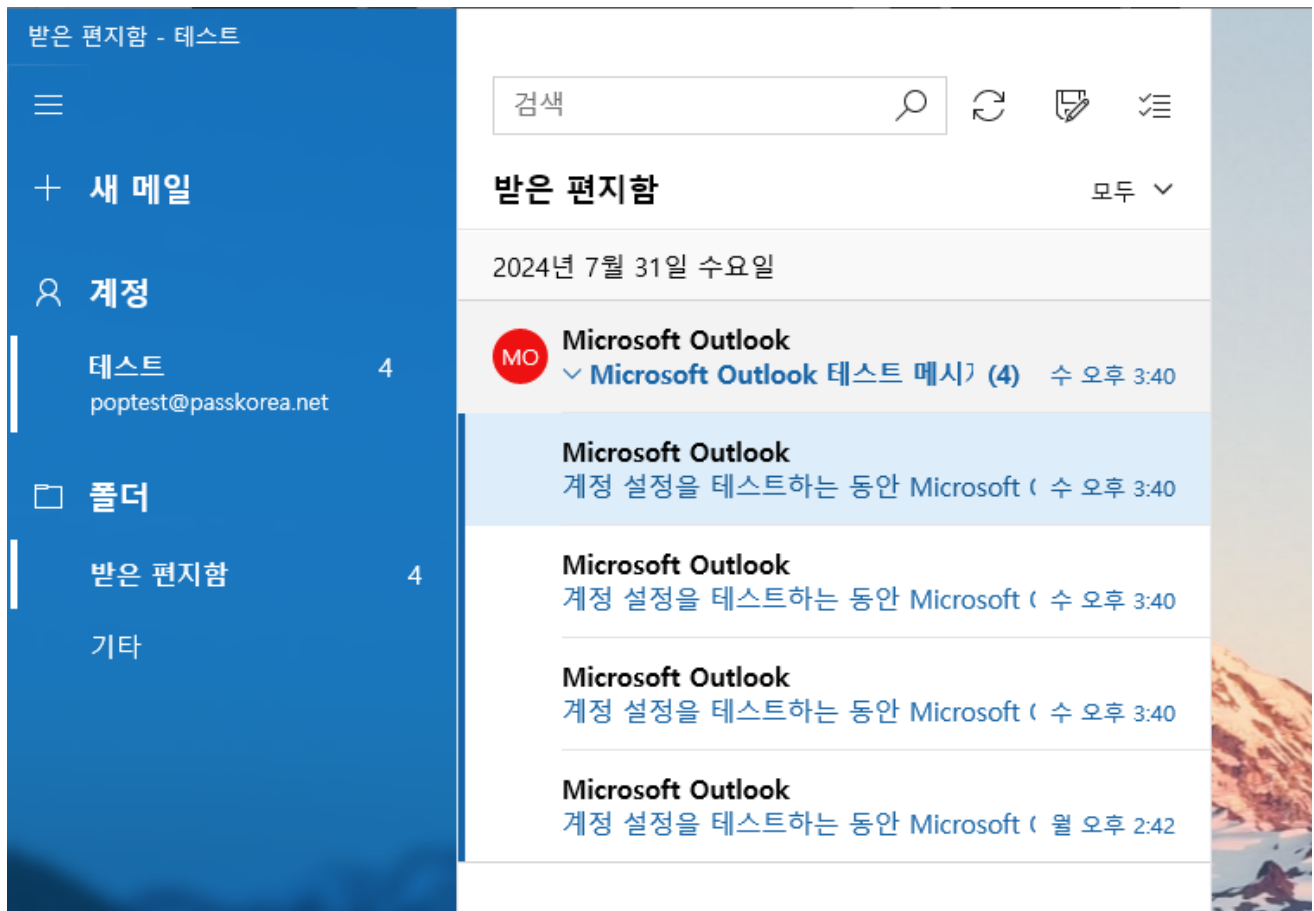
받은 편지함 - 테스트

새 메일

계정

테스트 4
poptest@passkorea.net

폴더

받은 편지함 4

기타

검색

받은 편지함

모두

2024년 7월 31일 수요일

MO
Microsoft Outlook
Microsoft Outlook 테스트 메시ㅈ (4) 수 오후 3:40

Microsoft Outlook
계정 설정을 테스트하는 동안 Microsoft ( 수 오후 3:40

Microsoft Outlook
계정 설정을 테스트하는 동안 Microsoft ( 수 오후 3:40

Microsoft Outlook
계정 설정을 테스트하는 동안 Microsoft ( 수 오후 3:40

Microsoft Outlook
계정 설정을 테스트하는 동안 Microsoft ( 월 오후 2:42